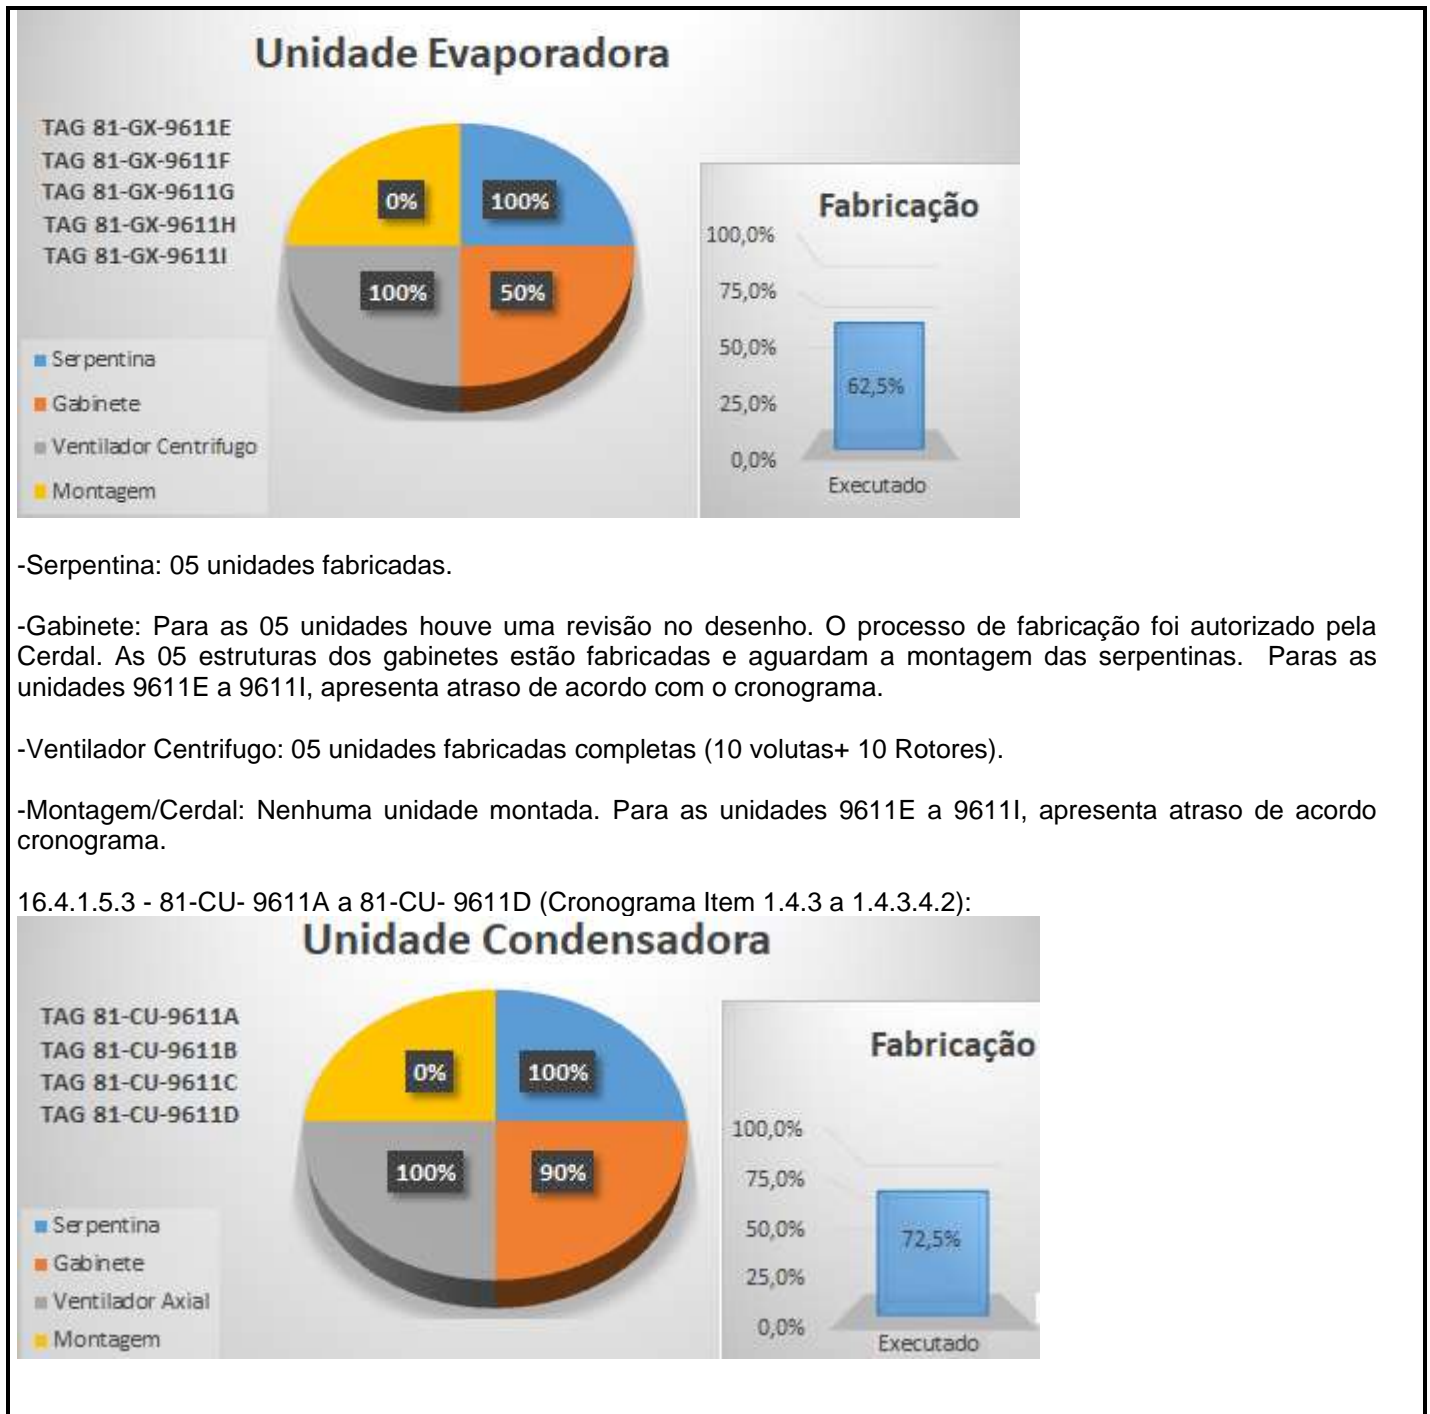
Unidade Evaporadora

TAG 81-GX-9611E
TAG 81-GX-9611F
TAG 81-GX-9611G
TAG 81-GX-9611H
TAG 81-GX-9611I

0%
100%
100%
50%

Serpentina
Gabinete
Ventilador Centrifugo
Montagem

Fabricação

100,0%
75,0%
50,0%
25,0%
0,0%

62,5%

Executado

-Serpentina: 05 unidades fabricadas.

-Gabinete: Para as 05 unidades houve uma revisão no desenho. O processo de fabricação foi autorizado pela Cerdal. As 05 estruturas dos gabinetes estão fabricadas e aguardam a montagem das serpentinas. Paras as unidades 9611E a 9611I, apresenta atraso de acordo com o cronograma.

-Ventilador Centrifugo: 05 unidades fabricadas completas (10 volutas+ 10 Rotores).

-Montagem/Cerdal: Nenhuma unidade montada. Para as unidades 9611E a 9611I, apresenta atraso de acordo cronograma.

16.4.1.5.3 - 81-CU- 9611A a 81-CU- 9611D (Cronograma Item 1.4.3 a 1.4.3.4.2):

Unidade Condensadora

TAG 81-CU-9611A
TAG 81-CU-9611B
TAG 81-CU-9611C
TAG 81-CU-9611D

0%
100%
100%
90%

Serpentina
Gabinete
Ventilador Axial
Montagem

Fabricação

100,0%
75,0%
50,0%
25,0%
0,0%

72,5%

Executado